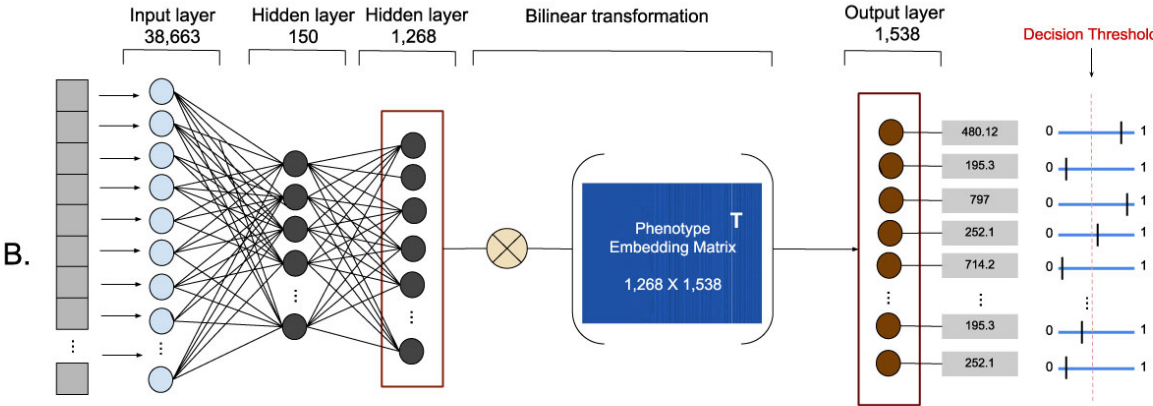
Input layer
38,663

Hidden layer
150

Hidden layer
1,268

Bilinear transformation

Output layer
1,538

Decision Threshol

B.

Phenotype Embedding Matrix
T
1,268 X 1,538

480.12
195.3
797
252.1
714.2
⋮
195.3
252.1

0 1
0 1
0 1
0 1
0 1
⋮
0 1
0 1